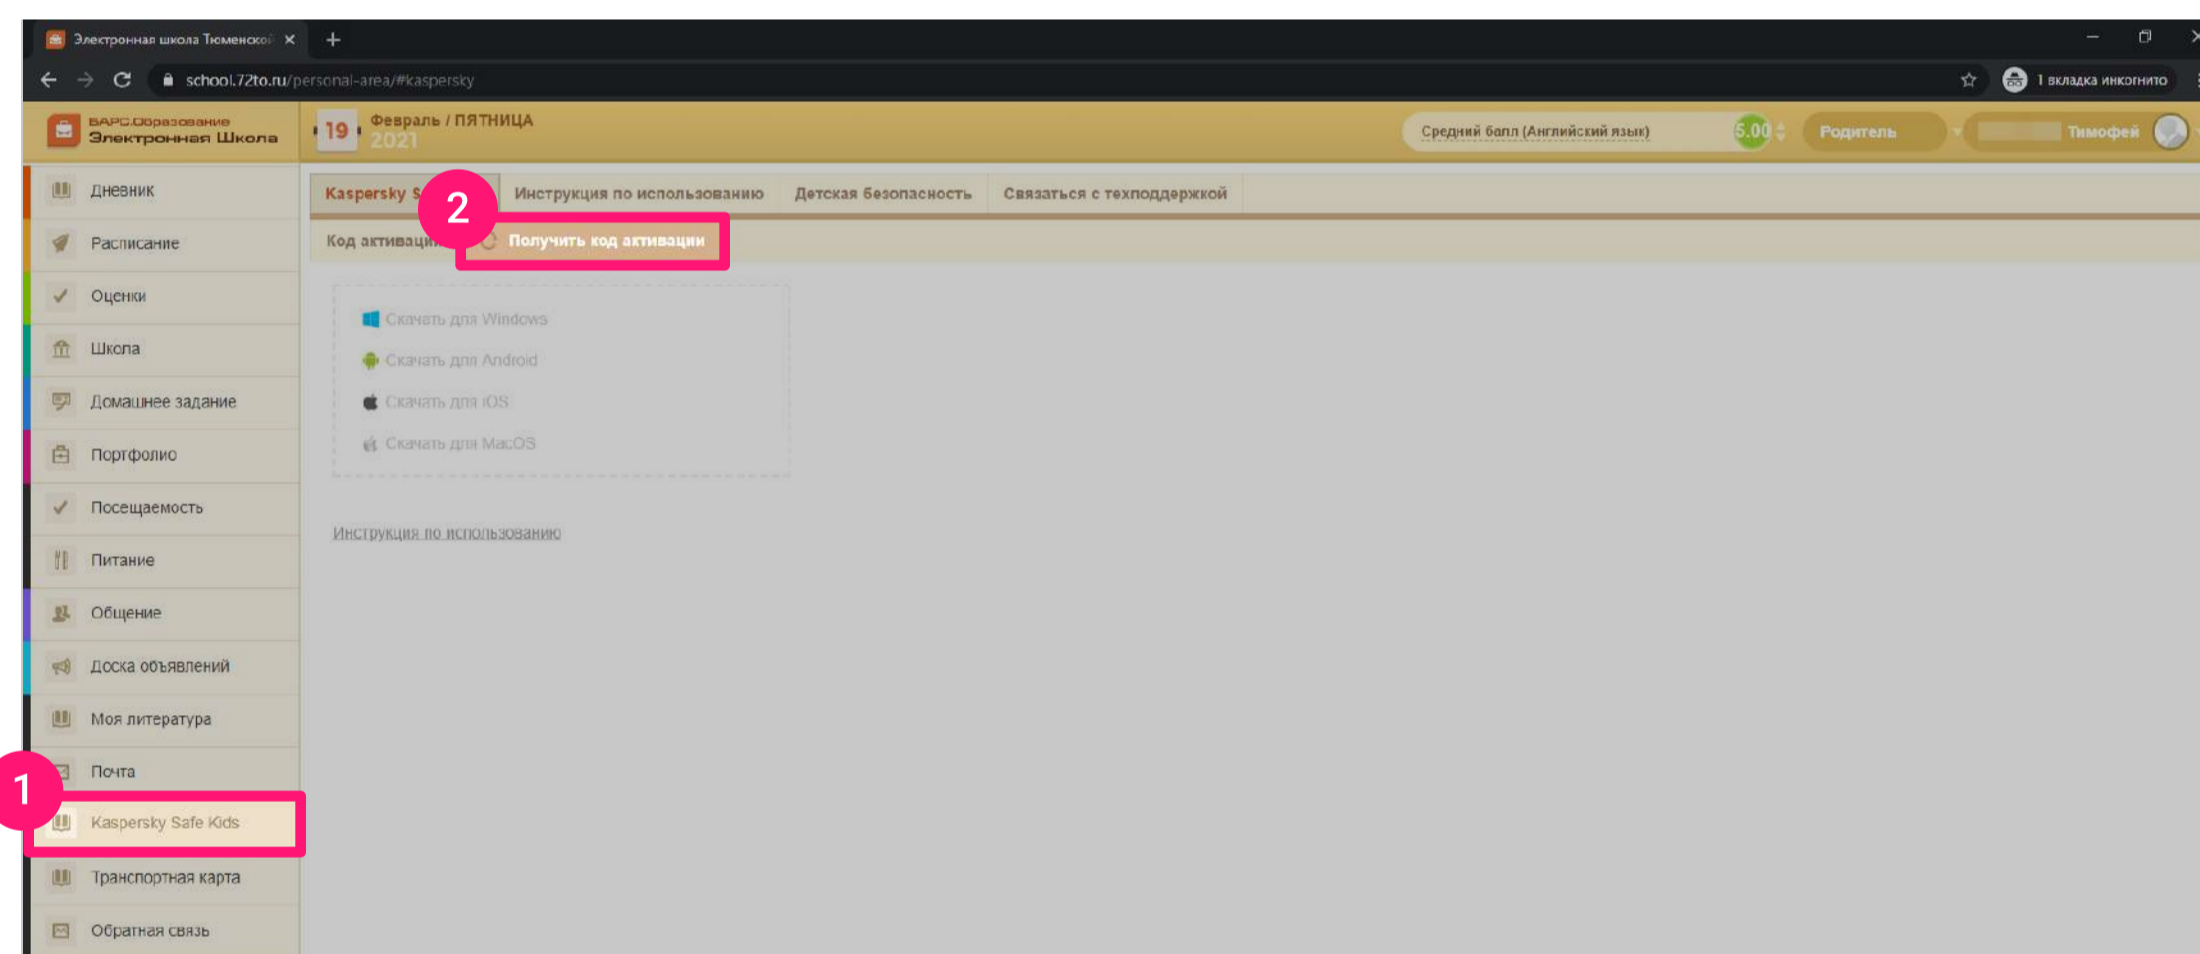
Электронная школа Тюменской ×
+
school.72to.ru/personal-area/#kaspersky
1 вкладка инкогнито

БАРС.Образование
Электронная Школа
19
Февраль / ПЯТНИЦА
2021
Средний балл (Английский язык)
5.00
Родитель
Тимофей

Дневник
Расписание
Оценки
Школа
Домашнее задание
Портфолио
Посещаемость
Питание
Общение
Доска объявлений
Моя литература
Почта
Kaspersky Safe Kids
Транспортная карта
Обратная связь

1
2

Kaspersky S
Инструкция по использованию
Детская безопасность
Связаться с техподдержкой

Код активаци
Получить код активации

Скачать для Windows
Скачать для Android
Скачать для iOS
Скачать для MacOS

Инструкция по использованию